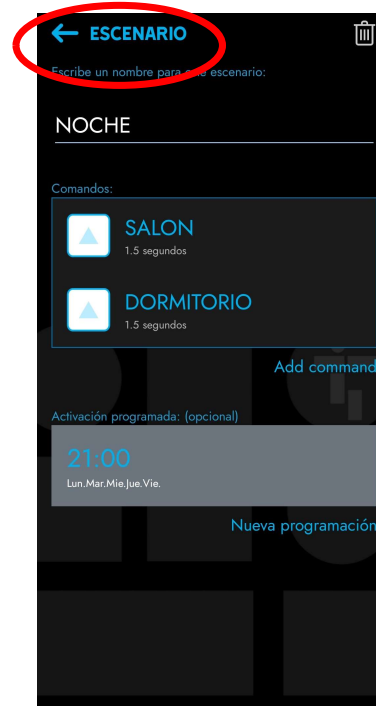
ESCENARIO

Escribe un nombre para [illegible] escenario:

NOCHE

Comandos:

SALON
1.5 segundos

DORMITORIO
1.5 segundos

Add command

Activación programada: (opcional)

21:00
Lun.Mar.Mie.Jue.Vie.

Nueva programación